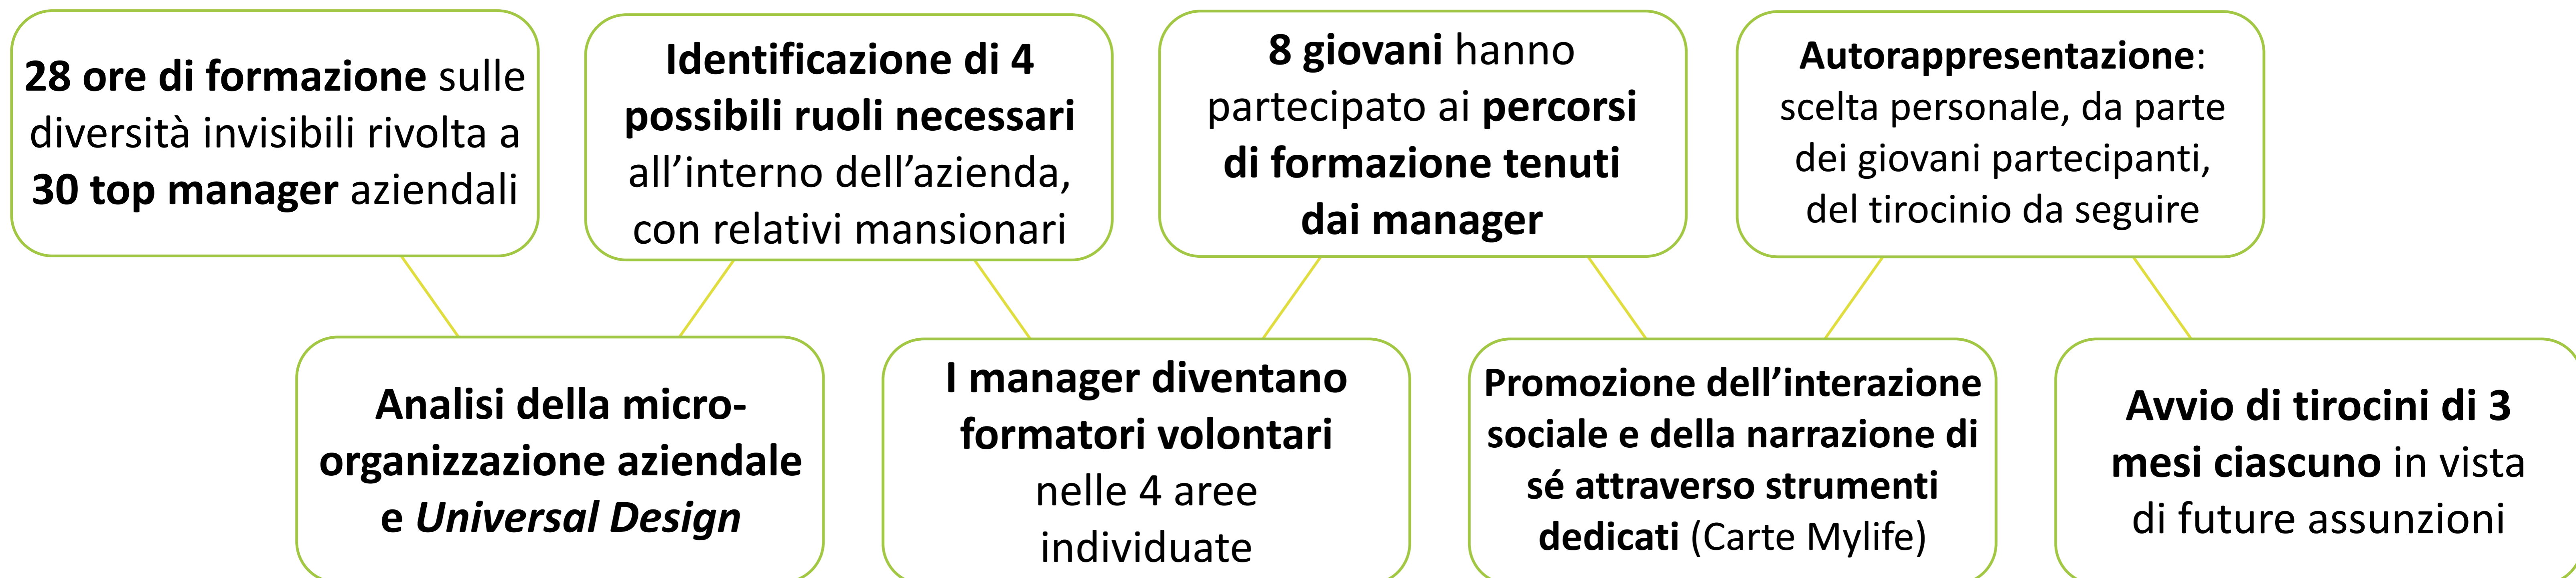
28 ore di formazione sulle diversità invisibili rivolta a 30 top manager aziendali

Identificazione di 4 possibili ruoli necessari all'interno dell'azienda, con relativi mansionari

8 giovani hanno partecipato ai percorsi di formazione tenuti dai manager

Autorappresentazione: scelta personale, da parte dei giovani partecipanti, del tirocinio da seguire

Analisi della micro-organizzazione aziendale e Universal Design

I manager diventano formatori volontari nelle 4 aree individuate

Promozione dell'interazione sociale e della narrazione di sé attraverso strumenti dedicati (Carte Mylife)

Avvio di tirocini di 3 mesi ciascuno in vista di future assunzioni